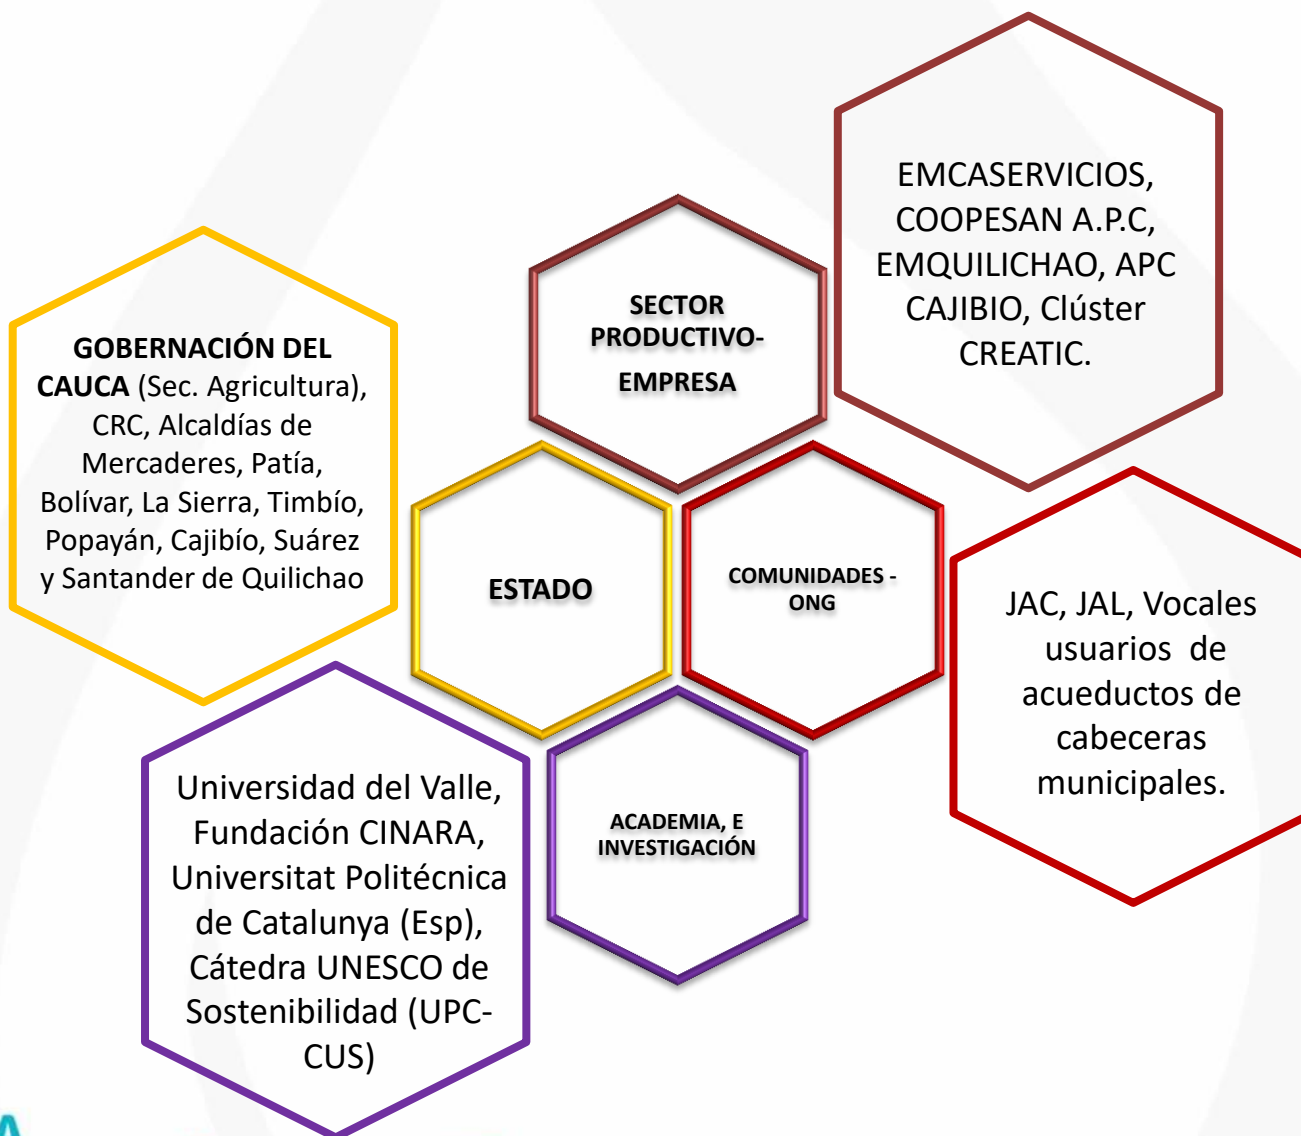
EMCASERVICIOS, COOPESAN A.P.C, EMQUILICHAO, APC CAJIBIO, Clúster CREATIC.

SECTOR PRODUCTIVO-EMPRESA

GOBERNACIÓN DEL CAUCA (Sec. Agricultura), CRC, Alcaldías de Mercaderes, Patía, Bolívar, La Sierra, Timbío, Popayán, Cajibío, Suárez y Santander de Quilichao

ESTADO

COMUNIDADES - ONG

JAC, JAL, Vocales usuarios de acueductos de cabeceras municipales.

Universidad del Valle, Fundación CINARA, Universitat Politécnica de Catalunya (Esp), Cátedra UNESCO de Sostenibilidad (UPC-CUS)

ACADEMIA, E INVESTIGACIÓN